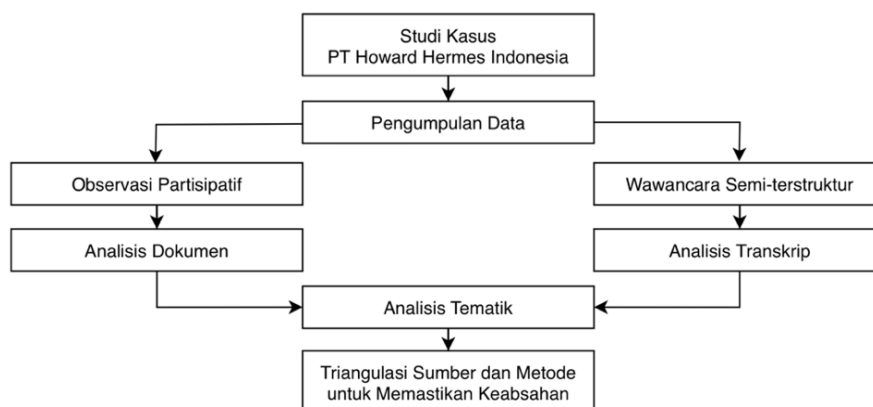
Studi Kasus
PT Howard Hermes Indonesia

Pengumpulan Data

Observasi Partisipatif

Analisis Dokumen

Wawancara Semi-terstruktur

Analisis Transkrip

Analisis Tematik

Triangulasi Sumber dan Metode untuk Memastikan Keabsahan